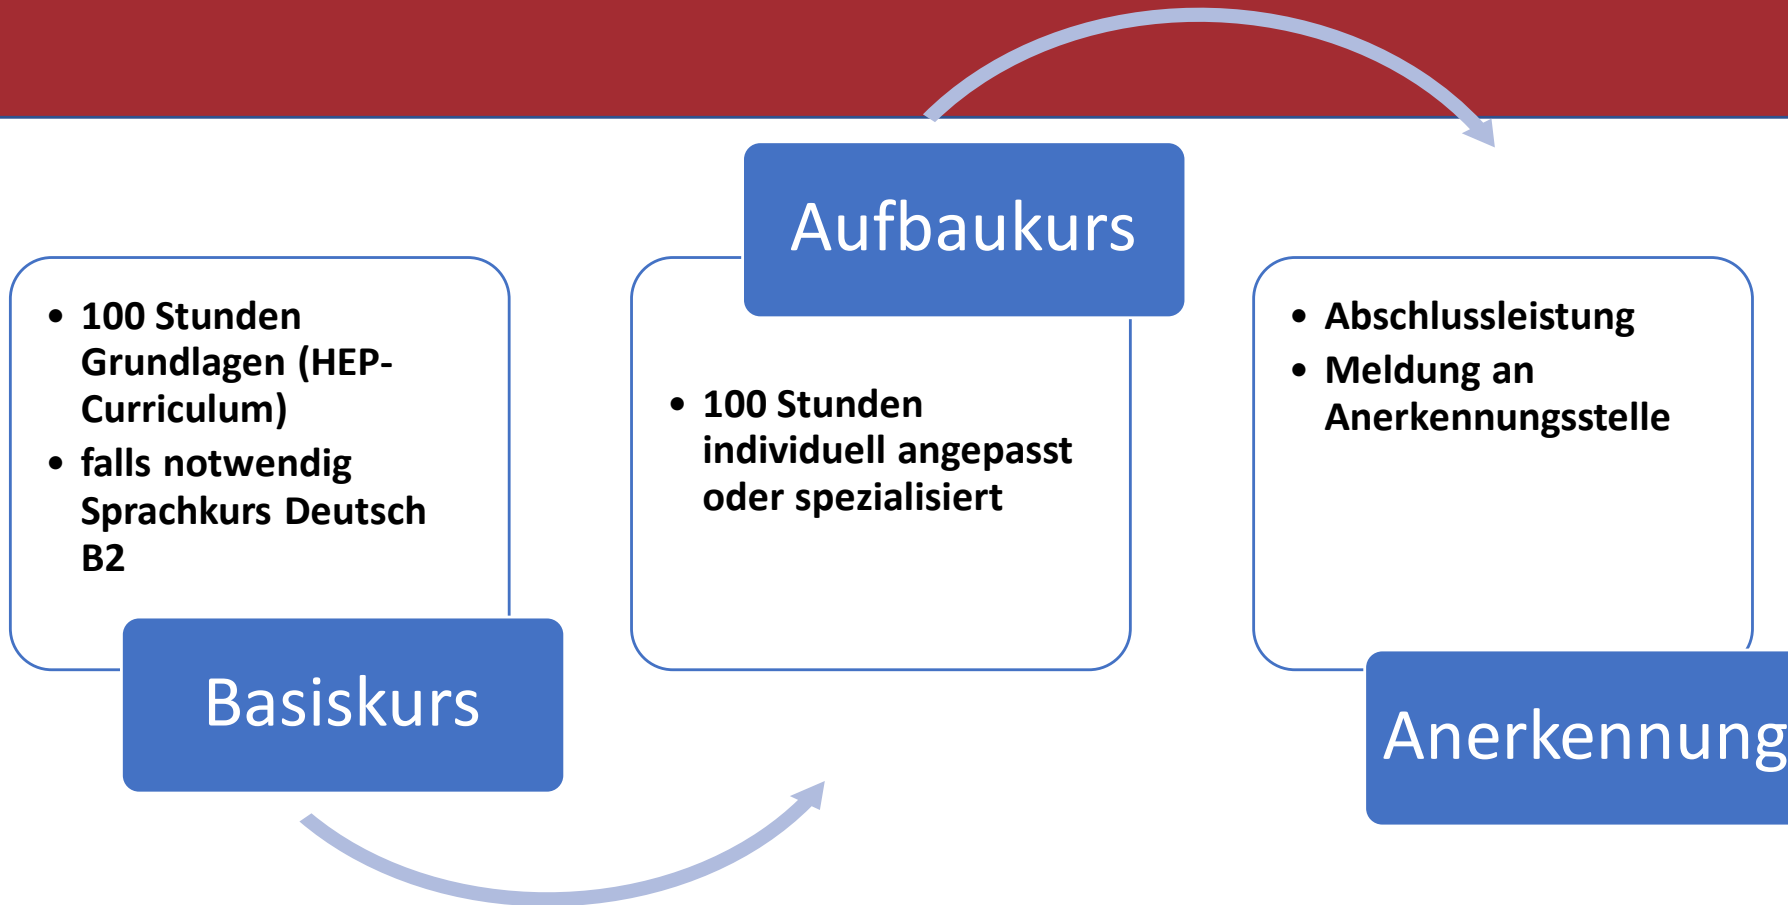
- 100 Stunden Grundlagen (HEP-Curriculum)
- falls notwendig Sprachkurs Deutsch B2

Basiskurs

Aufbaukurs

- 100 Stunden individuell angepasst oder spezialisiert

- Abschlussleistung
- Meldung an Anerkennungsstelle

Anerkennung